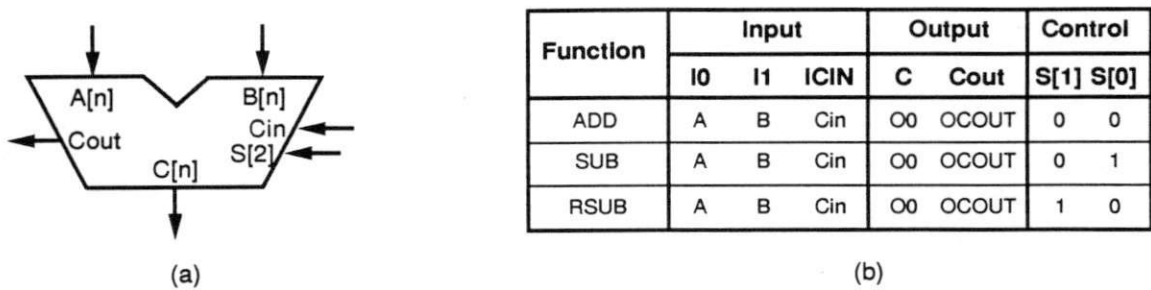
A[n]
B[n]
Cout
Cin
S[2]
C[n]

(a)

| Function | Input | | | Output | | Control | |
|---|---|---|---|---|---|---|---|
| | I0 | I1 | ICIN | C | Cout | S[1] | S[0] |
| ADD | A | B | Cin | O0 | OCOUT | 0 | 0 |
| SUB | A | B | Cin | O0 | OCOUT | 0 | 1 |
| RSUB | A | B | Cin | O0 | OCOUT | 1 | 0 |

(b)